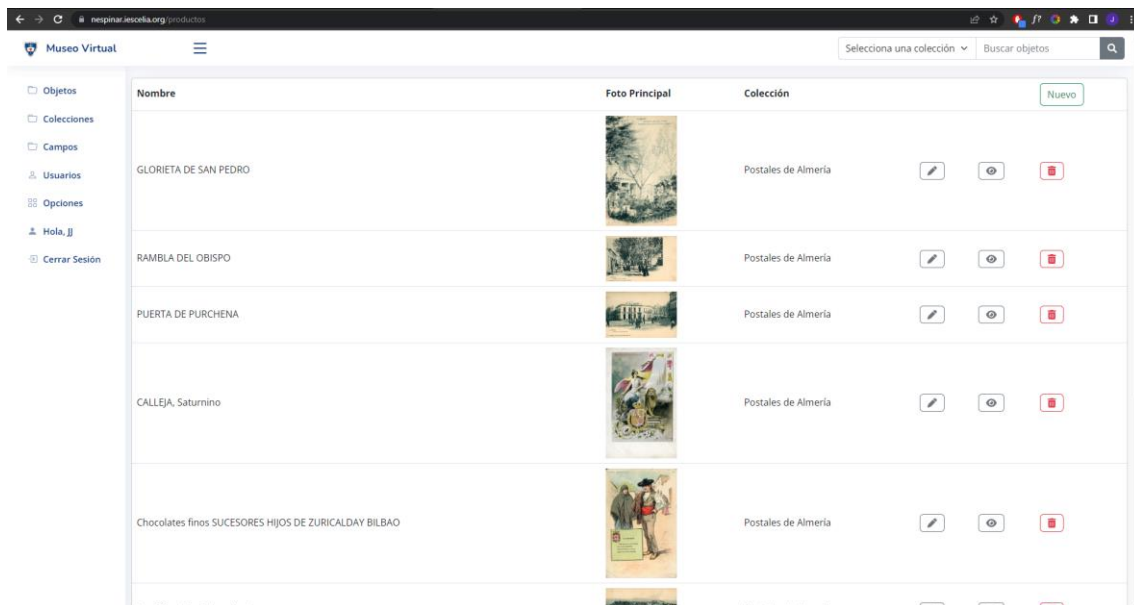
nespinar.iescelia.org/productos

Museo Virtual

Selecciona una colección
Buscar objetos

Objetos
Colecciones
Campos
Usuarios
Opciones
Hola, JJ
Cerrar Sesión

| Nombre | Foto Principal | Colección | | | Nuevo |
|---|---|---|---|---|---|
| GLORIETA DE SAN PEDRO | | Postales de Almería | | | |
| RAMBLA DEL OBISPO | | Postales de Almería | | | |
| PUERTA DE PURCHENA | | Postales de Almería | | | |
| CALLEJA, Saturnino | | Postales de Almería | | | |
| Chocolates finos SUCESORES HIJOS DE ZURICALDAY BILBAO | | Postales de Almería | | | |